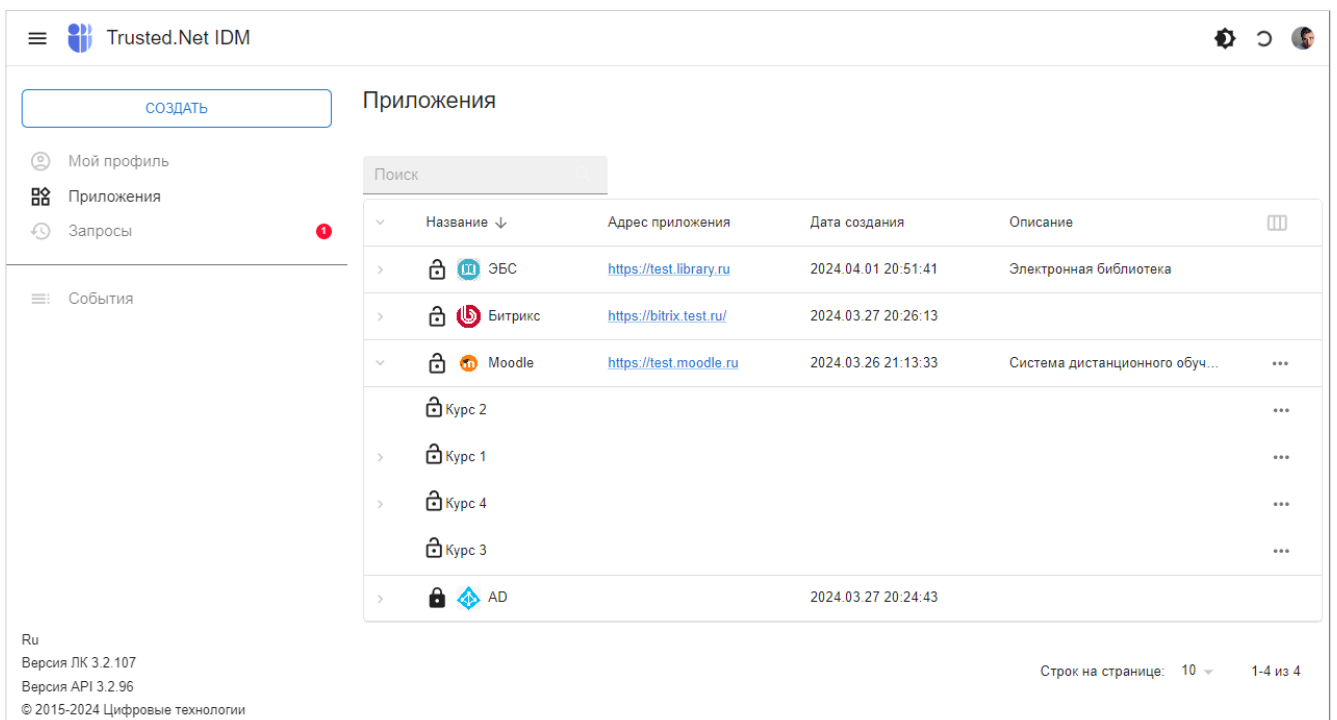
Trusted.Net IDM

СОЗДАТЬ

Мой профиль
Приложения
Запросы 1

События

Ru
Версия ЛК 3.2.107
Версия API 3.2.96
© 2015-2024 Цифровые технологии

Приложения

Поиск

| Название ↓ | Адрес приложения | Дата создания | Описание |
|---|---|---|---|
| ЭБС | https://test.library.ru | 2024.04.01 20:51:41 | Электронная библиотека |
| Битрикс | https://bitrix.test.ru/ | 2024.03.27 20:26:13 | |
| Moodle | https://test.moodle.ru | 2024.03.26 21:13:33 | Система дистанционного обуч... |
| Курс 2 | | | |
| Курс 1 | | | |
| Курс 4 | | | |
| Курс 3 | | | |
| AD | | 2024.03.27 20:24:43 | |

Строк на странице: 10 1-4 из 4